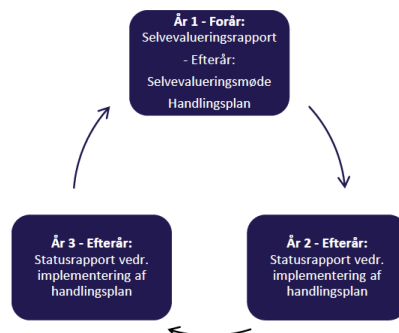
År 1 - Forår:
Selvevalueringsrapport
- Efterår:
Selvevalueringsmøde
Handlingsplan

År 2 - Efterår:
Statusrapport vedr. implementering af handlingsplan

År 3 - Efterår:
Statusrapport vedr. implementering af handlingsplan